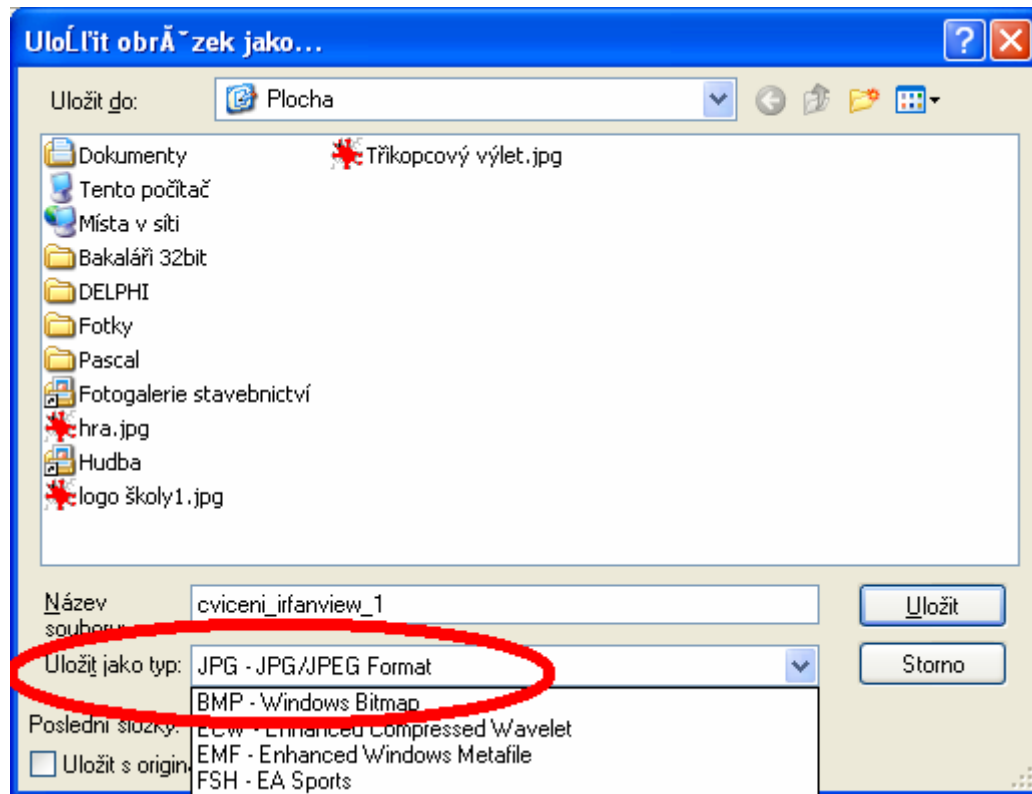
UloĹľit obrĂˇzek jako...

Uložit do: Plocha

Dokumenty
Tento počítač
Místa v síti
Bakaláři 32bit
DELPHI
Fotky
Pascal
Fotogalerie stavebnictví
hra.jpg
Hudba
logo školy1.jpg
Třikopcový výlet.jpg

Název souboru: cviceni_irfanview_1

Uložit

Uložit jako typ: JPG - JPG/JPEG Format

Storno

Poslední složky: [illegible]

Uložit s origin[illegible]

BMP - Windows Bitmap
ECW - Enhanced Compressed Wavelet
EMF - Enhanced Windows Metafile
FSH - EA Sports